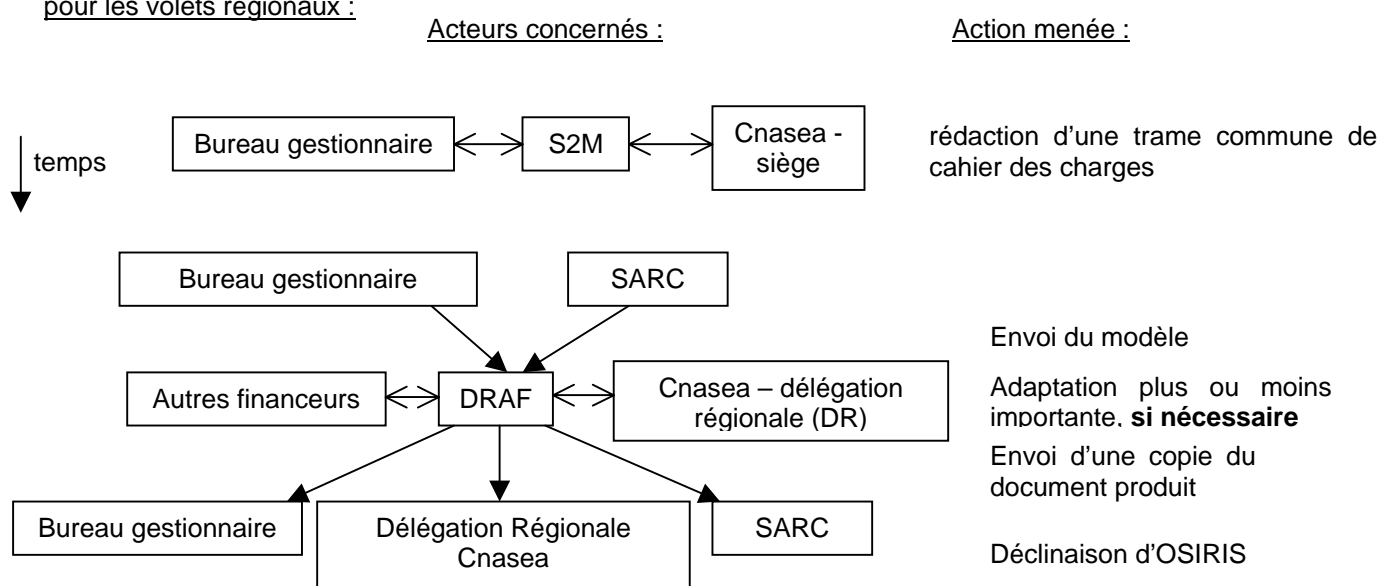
pour les volets régionaux :

Acteurs concernés :

Action menée :

temps

Bureau gestionnaire

S2M

Cnasea - siège

rédaction d'une trame commune de cahier des charges

Bureau gestionnaire

SARC

Envoi du modèle

Autres financeurs

DRAF

Cnasea – délégation régionale (DR)

Adaptation plus ou moins importante, **si nécessaire**

Envoi d'une copie du document produit

Bureau gestionnaire

Délégation Régionale Cnasea

SARC

Déclinaison d'OSIRIS